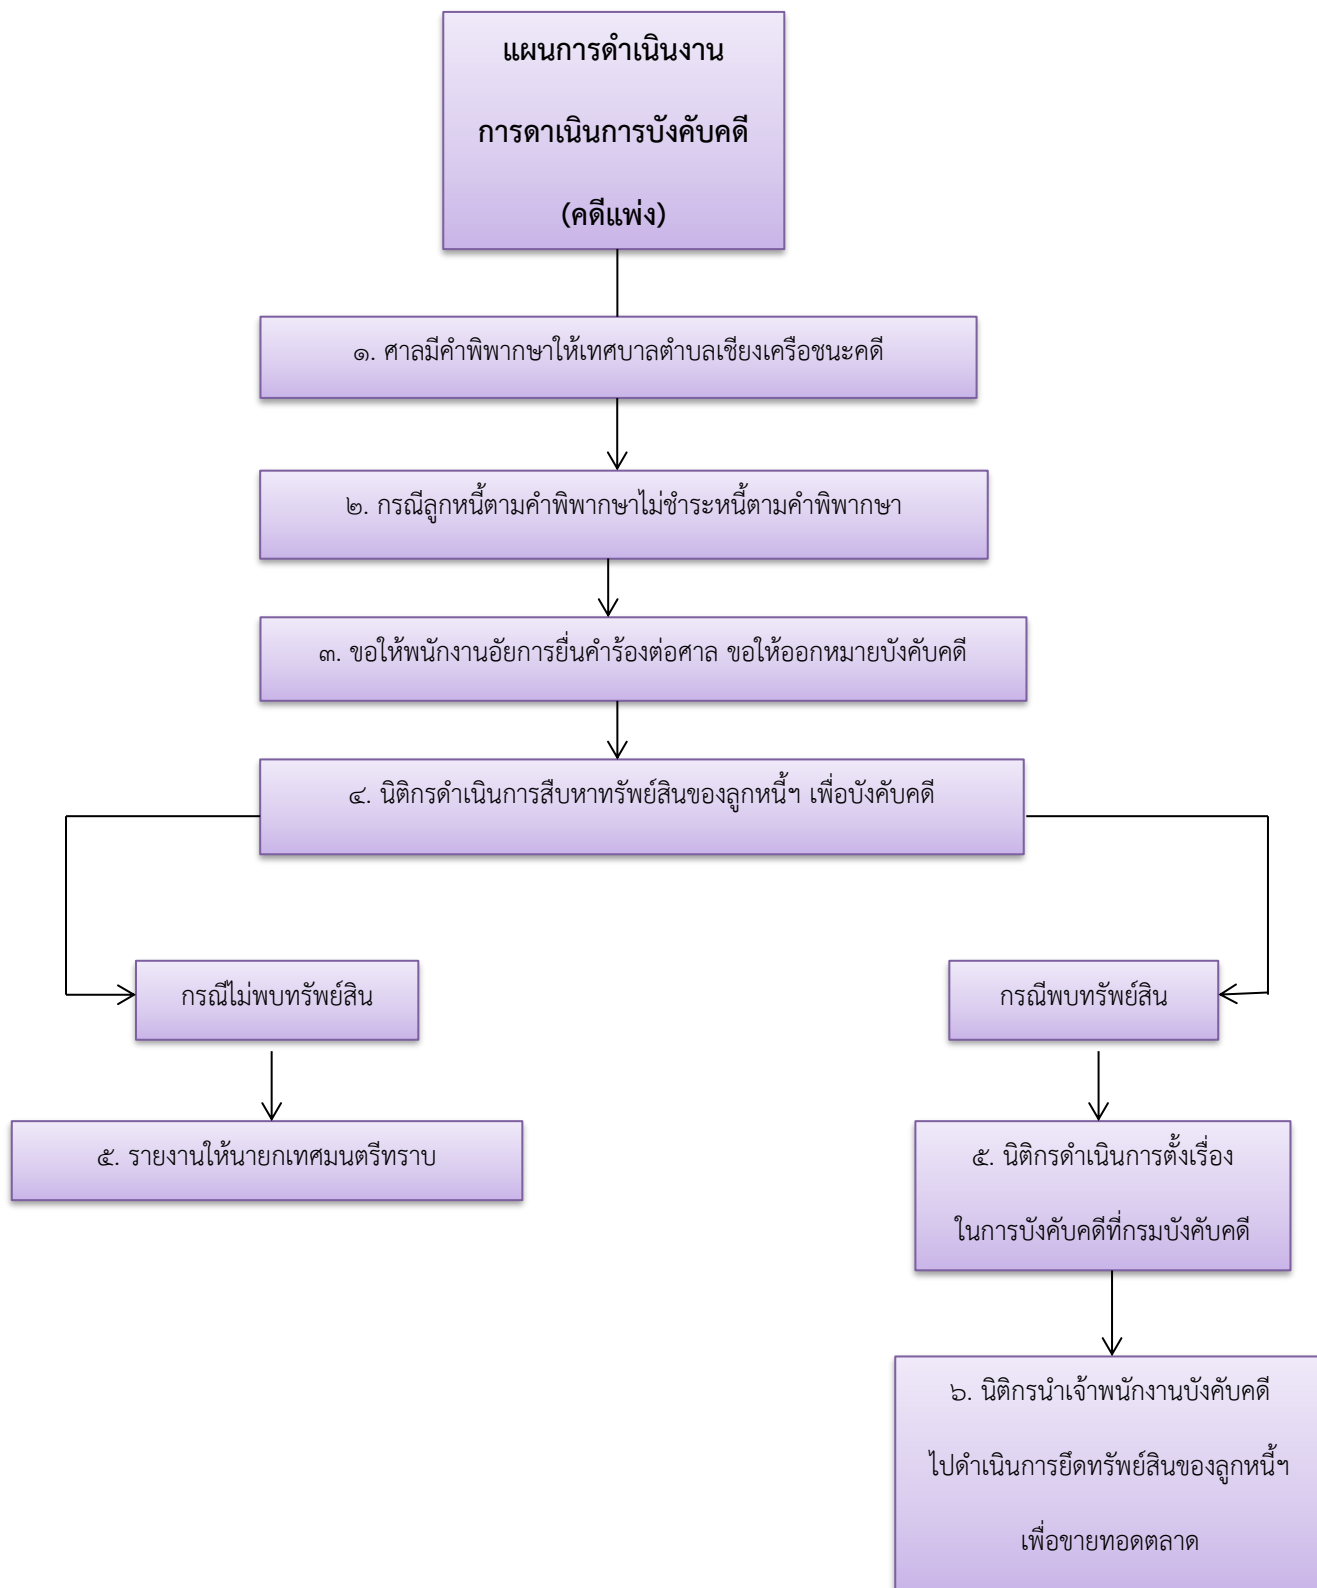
แผนการดำเนินงาน

การดาเนินการบังคับคดี

(คดีแพ่ง)

๑. ศาลมีคำพิพากษาให้เทศบาลตำบลเชียงเครือชนะคดี

๒. กรณีลูกหนี้ตามคำพิพากษาไม่ชำระหนี้ตามคำพิพากษา

๓. ขอให้พนักงานอัยการยื่นคำร้องต่อศาล ขอให้ออกหมายบังคับคดี

๔. นิติกรดำเนินการสืบหาทรัพย์สินของลูกหนี้ฯ เพื่อบังคับคดี

กรณีไม่พบทรัพย์สิน

๕. รายงานให้นายกเทศมนตรีทราบ

กรณีพบทรัพย์สิน

๕. นิติกรดำเนินการตั้งเรื่อง ในการบังคับคดีที่กรมบังคับคดี

๖. นิติกรนำเจ้าพนักงานบังคับคดี ไปดำเนินการยึดทรัพย์สินของลูกหนี้ฯ เพื่อขายทอดตลาด